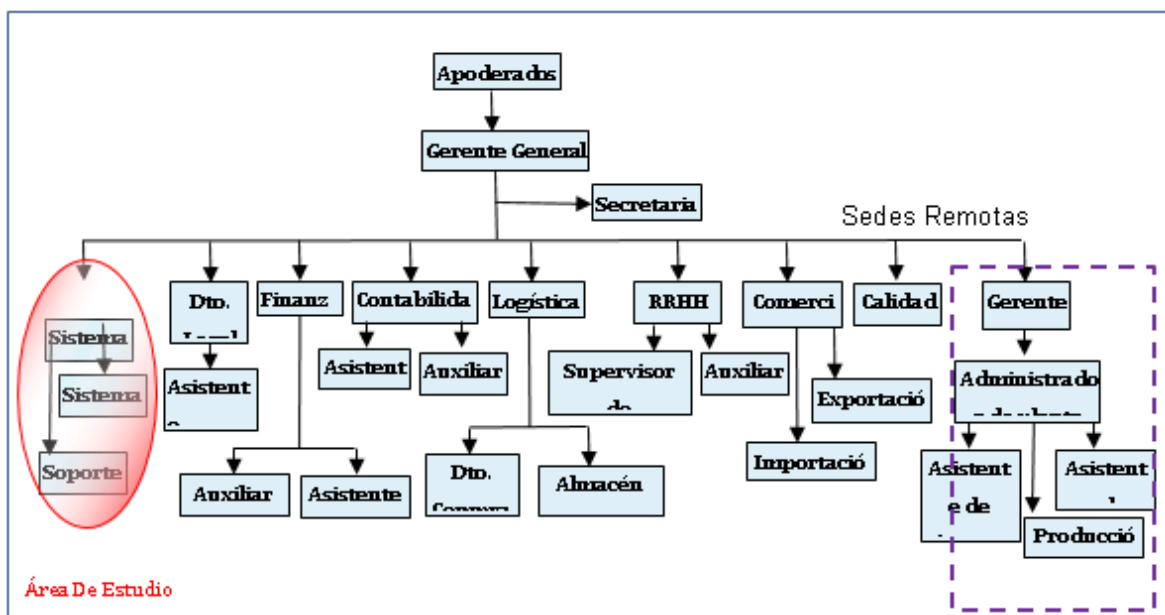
Apoderados

Gerente General

Secretaria

Sedes Remotas

Sistema

Sistema

Soporte

Dto. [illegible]

Asistent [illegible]

Finanz

Auxiliar

Asistente

Contabilida

Asistent

Auxiliar

Logística

Dto. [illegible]

Almacén

RRHH

Supervisor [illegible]

Auxiliar

Comerci

Exportació

Importació

Calidad

Gerente

Administrado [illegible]

Asistent e de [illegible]

Producció

Asistent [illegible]

Área De Estudio